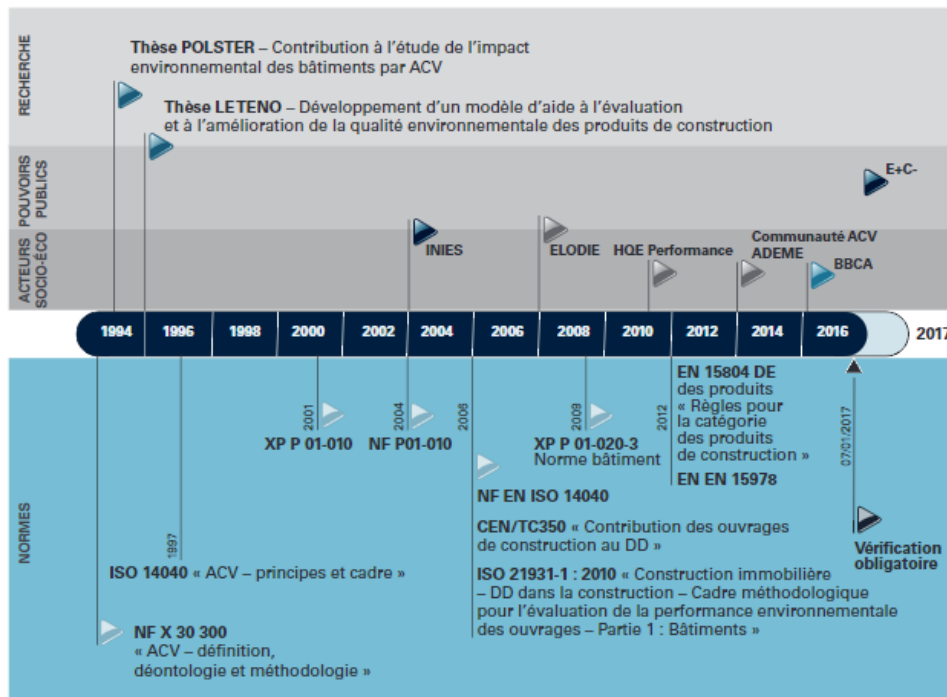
RECHERCHE

Thèse POLSTER – Contribution à l'étude de l'impact environnemental des bâtiments par ACV

Thèse LETENO – Développement d'un modèle d'aide à l'évaluation et à l'amélioration de la qualité environnementale des produits de construction

POUVOIRS PUBLICS

E+C-

ACTEURS SOCIO-ÉCO

INIES

ELODIE

HQE Performance

Communauté ACV ADEME

BBCA

1994 1996 1998 2000 2002 2004 2006 2008 2010 2012 2014 2016 2017

NORMES

2001 XP P 01-010

2004 NF P01-010

2009 XP P 01-020-3 Norme bâtiment

2012 EN 15804 DE des produits « Règles pour la catégorie des produits de construction »

EN EN 15978

07/01/2017 Vérification obligatoire

2006 NF EN ISO 14040

CEN/TC350 « Contribution des ouvrages de construction au DD »

ISO 21931-1 : 2010 « Construction immobilière – DD dans la construction – Cadre méthodologique pour l'évaluation de la performance environnementale des ouvrages – Partie 1 : Bâtiments »

1997 ISO 14040 « ACV – principes et cadre »

NF X 30 300 « ACV – définition, déontologie et méthodologie »